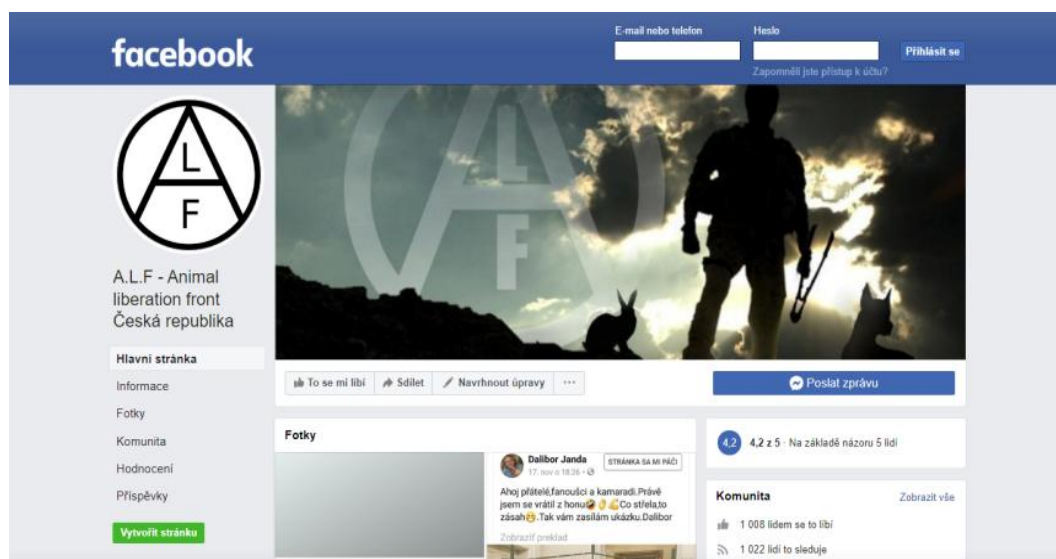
facebook

E-mail nebo telefon

Heslo

Přihlásit se

Zapomněli jste přístup k účtu?

L
F

A.L.F - Animal liberation front Česká republika

Hlavní stránka

Informace

Fotky

Komunita

Hodnocení

Příspěvky

Vytvořit stránku

To se mi líbí

Sdílet

Navrhnout úpravy

···

Poslat zprávu

Fotky

Dalibor Janda

17. nov o 18:36 · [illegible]

STRÁNKA SA MI PÁČI

Ahoj přátelé,fanoušci a kamaradi.Právě jsem se vrátil z honu Co střela,to zásah .Tak vám zasílám ukázku.Dalibor

Zobraziť preklad

4,2

4,2 z 5 · Na základě názoru 5 lidí

Komunita

Zobrazit vše

1 008 lidem se to líbí

1 022 lidí to sleduje